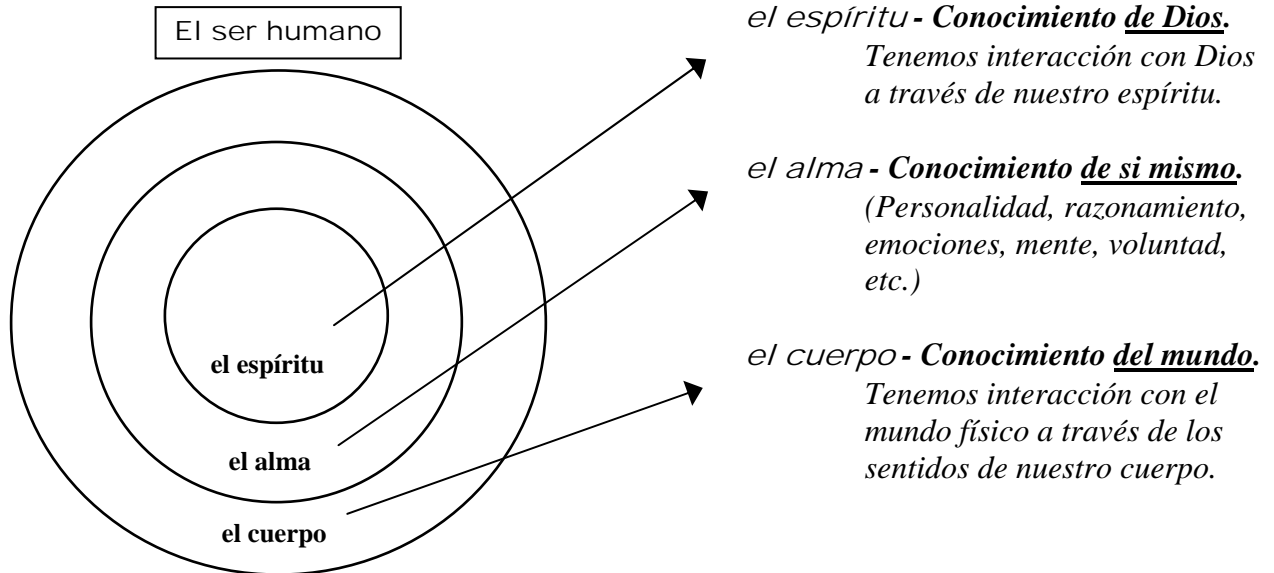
El ser humano

el espíritu

el alma

el cuerpo

el espíritu - Conocimiento de Dios.
Tenemos interacción con Dios a través de nuestro espíritu.

el alma - Conocimiento de si mismo.
(Personalidad, razonamiento, emociones, mente, voluntad, etc.)

el cuerpo - Conocimiento del mundo.
Tenemos interacción con el mundo físico a través de los sentidos de nuestro cuerpo.